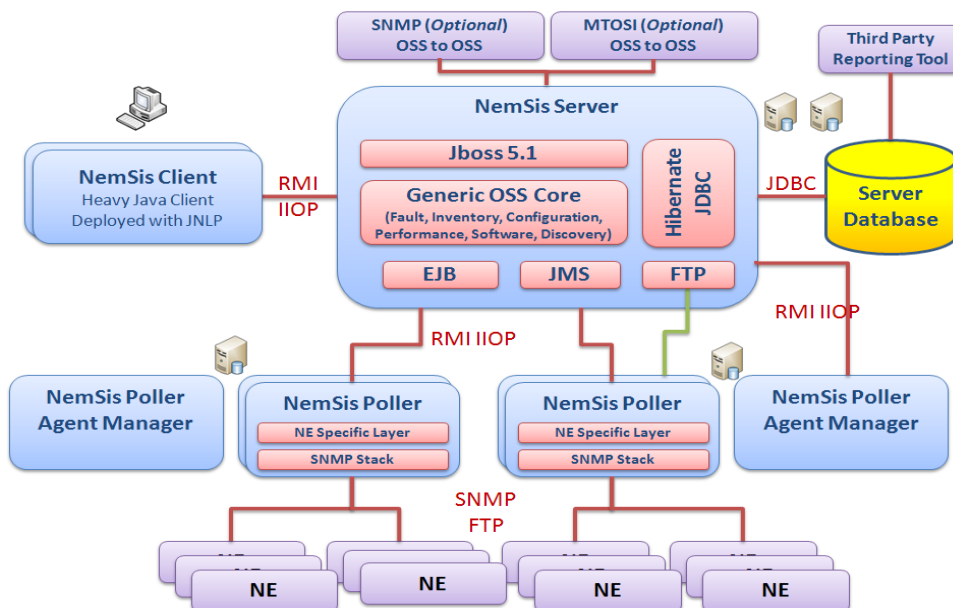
SNMP (*Optional*)
OSS to OSS

MTOSI (*Optional*)
OSS to OSS

Third Party
Reporting Tool

NemSis Server

Jboss 5.1

Generic OSS Core
(Fault, Inventory, Configuration, Performance, Software, Discovery)

Hibernate
JDBC

EJB
JMS
FTP

NemSis Client
Heavy Java Client
Deployed with JNLP

RMI
IIOP

JDBC

Server
Database

RMI IIOP

RMI IIOP

NemSis Poller
Agent Manager

NemSis Poller
NE Specific Layer
SNMP Stack

NemSis Poller
NE Specific Layer
SNMP Stack

NemSis Poller
Agent Manager

SNMP
FTP

NE
NE
NE
NE